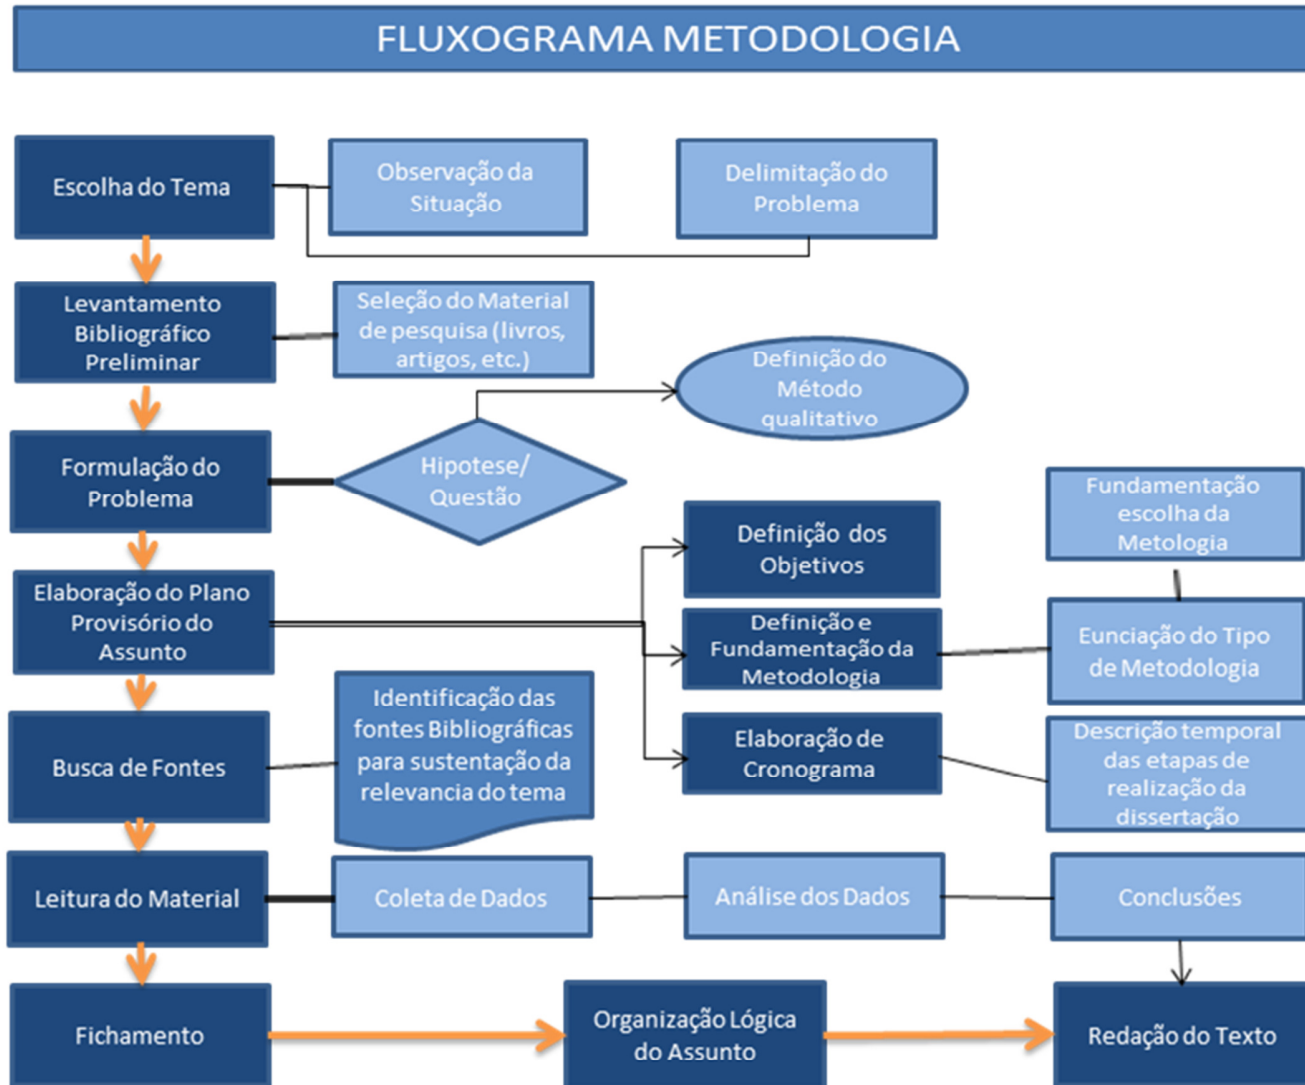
FLUXOGRAMA METODOLOGIA

Escolha do Tema

Observação da Situação

Delimitação do Problema

Levantamento Bibliográfico Preliminar

Seleção do Material de pesquisa (livros, artigos, etc.)

Definição do Método qualitativo

Formulação do Problema

Hipotese/ Questão

Fundamentação escolha da Metologia

Definição dos Objetivos

Elaboração do Plano Provisório do Assunto

Definição e Fundamentação da Metodologia

Eunciação do Tipo de Metodologia

Busca de Fontes

Identificação das fontes Bibliográficas para sustentação da relevancia do tema

Elaboração de Cronograma

Descrição temporal das etapas de realização da dissertação

Leitura do Material

Coleta de Dados

Análise dos Dados

Conclusões

Fichamento

Organização Lógica do Assunto

Redação do Texto